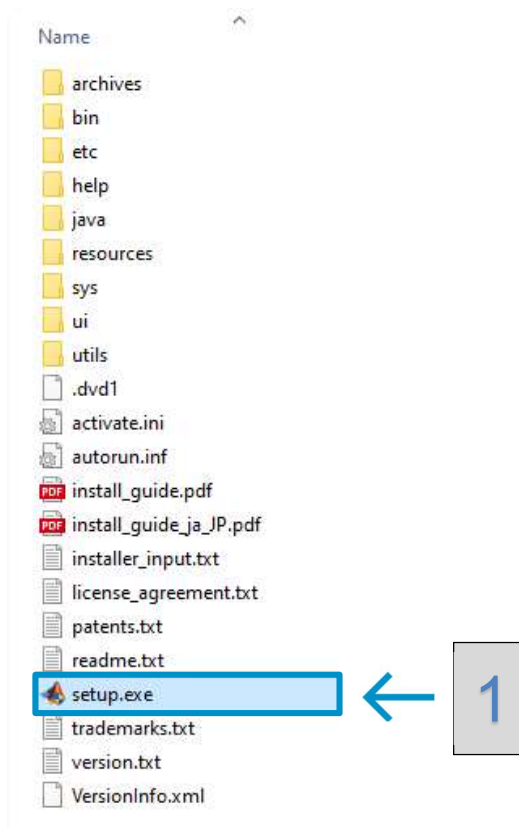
Name

archives
bin
etc
help
java
resources
sys
ui
utils
.dvd1
activate.ini
autorun.inf
PDF install_guide.pdf
PDF install_guide_ja_JP.pdf
installer_input.txt
license_agreement.txt
patents.txt
readme.txt
setup.exe
trademarks.txt
version.txt
VersionInfo.xml

1